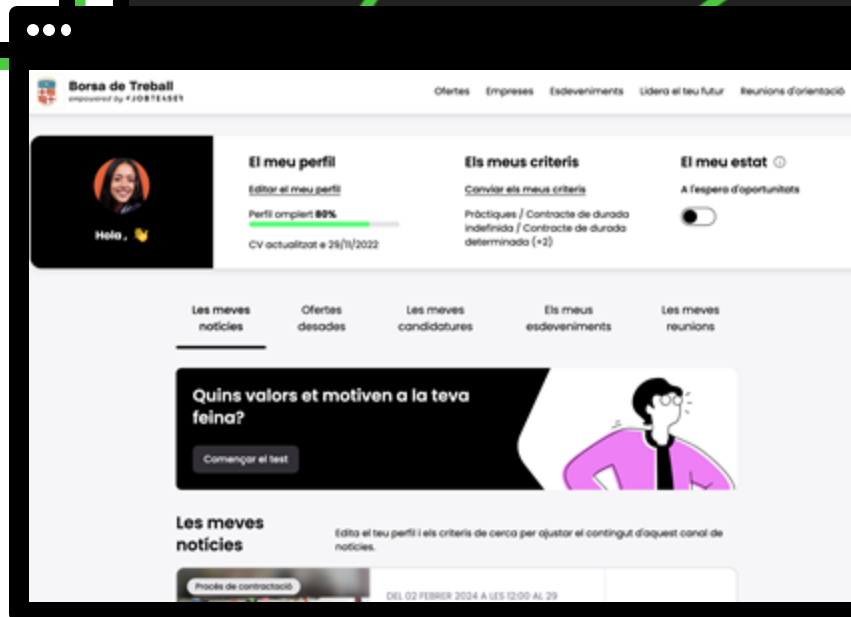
Borsa de Treball
powered by JOBTEASER

Ofertes Empreses Esdeveniments Lidera el teu futur Reunions d'orientació

Hola ,

El meu perfil
Editar el meu perfil
Perfil complert 80%
CV actualitzat a 29/11/2022

Els meus criteris
Canviar els meus criteris
Pràctiques / Contracte de durada indefinida / Contracte de durada determinada (+2)

El meu estat
A l'espera d'oportunitats

Les meves notícies
Ofertes desades
Les meves candidatures
Els meus esdeveniments
Les meves reunions

Quins valors et motiven a la teva feina?
Començar el test

Les meves notícies
Edita el teu perfil i els criteris de cerca per ajustar el contingut d'aquest canal de notícies.

Procés de contractació
DEL 02 FEBRER 2024 A LES 12:00 AL 29